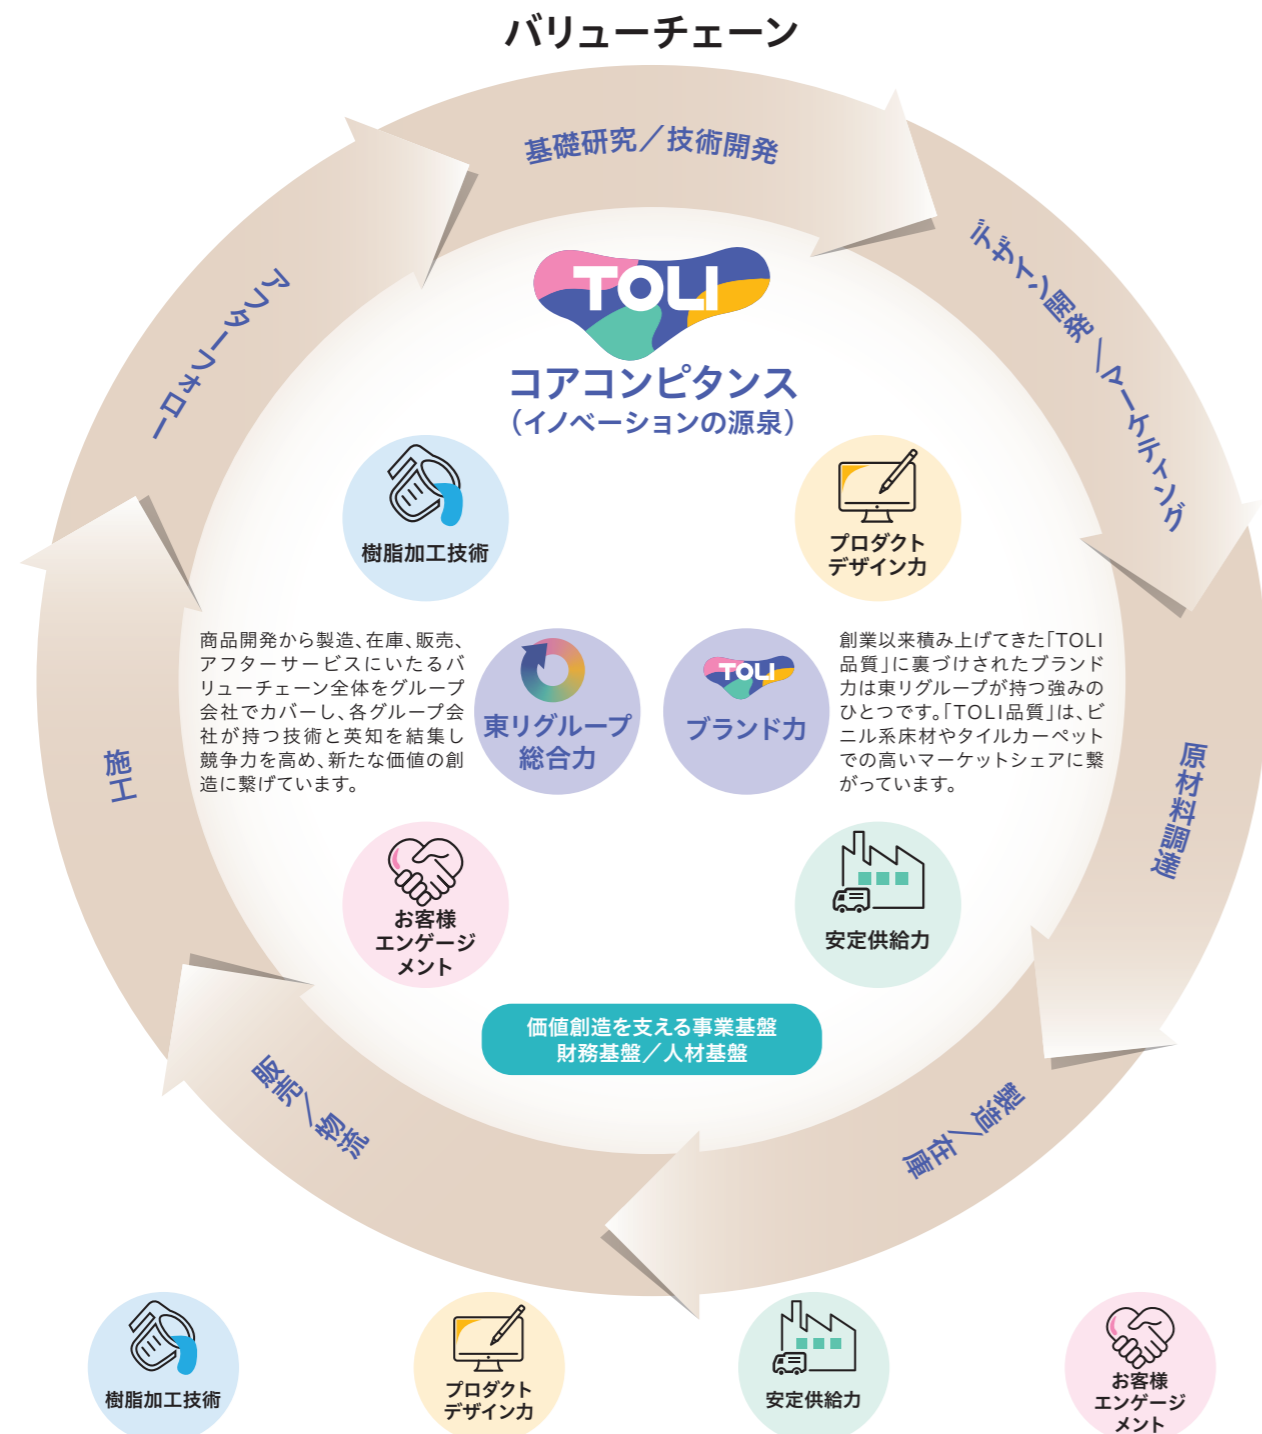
バリューチェーン

基礎研究／技術開発

デザイン開発／マーケティング

原材料調達

製造／在庫

販売／物流

施工

アフターフォロー

TOLI

コアコンピタンス
（イノベーションの源泉）

樹脂加工技術

プロダクトデザイン力

商品開発から製造、在庫、販売、アフターサービスにいたるバリューチェーン全体をグループ会社でカバーし、各グループ会社が持つ技術と英知を結集し競争力を高め、新たな価値の創造に繋げています。

東リグループ総合力

TOLI

ブランド力

創業以来積み上げてきた「TOLI品質」に裏づけされたブランド力は東リグループが持つ強みのひとつです。「TOLI品質」は、ビニル系床材やタイルカーペットでの高いマーケットシェアに繋がっています。

お客様エンゲージメント

安定供給力

価値創造を支える事業基盤
財務基盤／人材基盤

樹脂加工技術

プロダクトデザイン力

安定供給力

お客様エンゲージメント